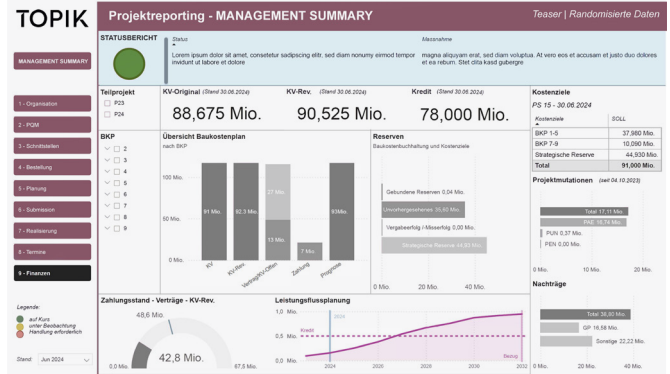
TOPIK

Projektreporting - MANAGEMENT SUMMARY

Teaser | Randomisierte Daten

MANAGEMENT SUMMARY

1 - Organisation
2 - PQM
3 - Schnittstellen
4 - Bestellung
5 - Planung
6 - Submission
7 - Realisierung
8 - Termine
9 - Finanzen

Legende:
auf Kurs
unter Beobachtung
Handlung erforderlich

Stand: Jun 2024

STATUSBERICHT

Status
Lorem ipsum dolor sit amet, consetetur sadipscing elitr, sed diam nonumy eirmod tempor invidunt ut labore et dolore

Massnahme
magna aliquyam erat, sed diam voluptua. At vero eos et accusam et justo duo dolores et ea rebum. Stet clita kasd gubergre

Teilprojekt
P23
P24

KV-Original (Stand 30.06.2024)
88,675 Mio.

KV-Rev. (Stand 30.06.2024)
90,525 Mio.

Kredit (Stand 30.06.2024)
78,000 Mio.

Kostenziele
PS 15 - 30.06.2024

| Kostenziele | SOLL |
|---|---|
| BKP 1-5 | 37,980 Mio. |
| BKP 7-9 | 10,090 Mio. |
| Strategische Reserve | 44,930 Mio. |
| Total | 91,000 Mio. |

BKP
2
3
4
5
6
7
8
9

Übersicht Baukostenplan
nach BKP
150 Mio.
100 Mio.
50 Mio.
0 Mio.
91 Mio.
92,3 Mio.
27 Mio.
13 Mio.
7 Mio.
93Mio.
KV
KV-Rev.
Verträge/KV-Offen
Zahlung
Prognose

Reserven
Baukostenbuchhaltung und Kostenziele
Gebundene Reserven 0,04 Mio.
Unvorhergesehenes 35,60 Mio.
Vergabeerfolg /-Misserfolg 0,00 Mio.
Strategische Reserve 44,93 Mio.
0 Mio.
20 Mio.
40 Mio.

Projektmutationen (seit 04.10.2023)
Total 17,11 Mio.
PAE 16,74 Mio.
PUN 0,37 Mio.
PEN 0,00 Mio.
0 Mio.
10 Mio.

Nachträge
Total 38,80 Mio.
GP 16,58 Mio.
Sonstige 22,22 Mio.
0 Mio.
20 Mio.

Zahlungsstand - Verträge - KV-Rev.
48,6 Mio.
42,8 Mio.
0,0 Mio.
67,5 Mio.

Leistungsflussplanung
1 Mio.
0,5 Mio.
0 Mio.
Kredit
2024
Bezug
2024
2026
2028
2030
2032